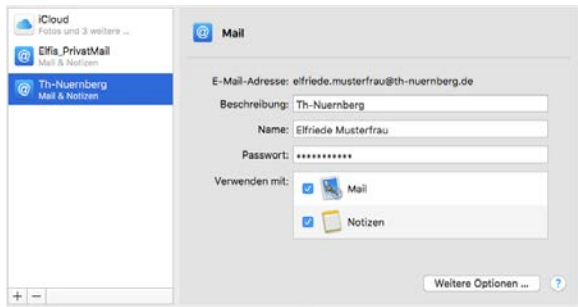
iCloud
Fotos und 3 weitere ...

Elfis_PrivatMail
Mail & Notizen

Th-Nuernberg
Mail & Notizen

+ −

Mail

E-Mail-Adresse: elfriede.musterfrau@th-nuernberg.de

Beschreibung: Th-Nuernberg

Name: Elfriede Musterfrau

Passwort: ••••••••••••

Verwenden mit: Mail

Notizen

Weitere Optionen ...

?